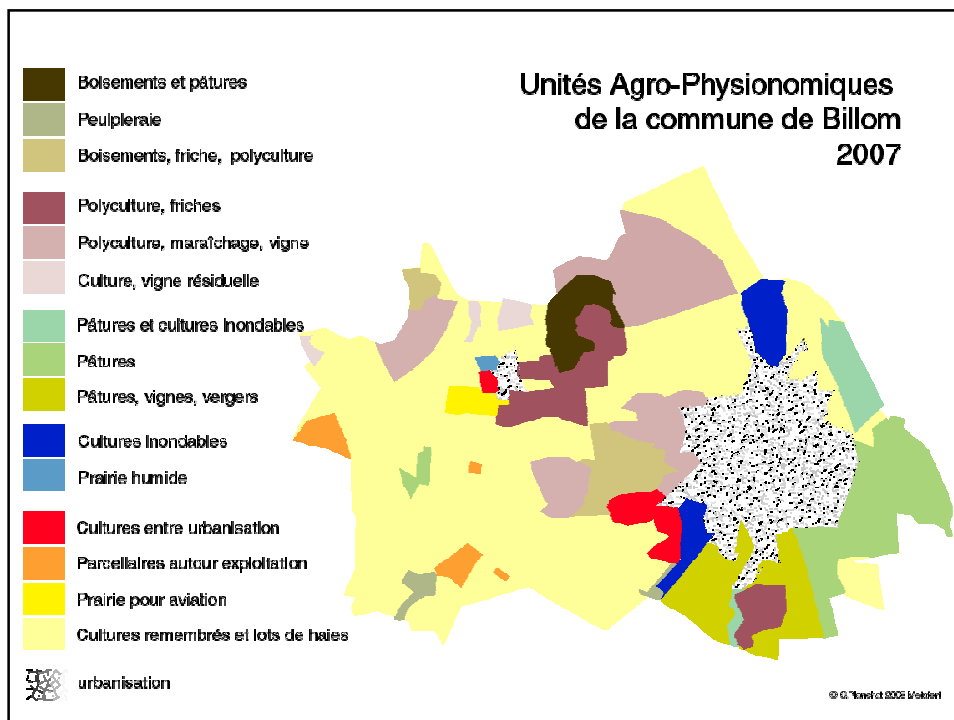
Unités Agro-Physionomiques de la commune de Billom 2007

Boisements et pâtures
Peupleraie
Boisements, friche, polyculture
Polyculture, friches
Polyculture, maraîchage, vigne
Culture, vigne résiduelle
Pâtures et cultures inondables
Pâtures
Pâtures, vignes, vergers
Cultures inondables
Prairie humide
Cultures entre urbanisation
Parcellaires autour exploitation
Prairie pour aviation
Cultures remembrés et lots de haies
urbanisation

© G. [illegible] 2005 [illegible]